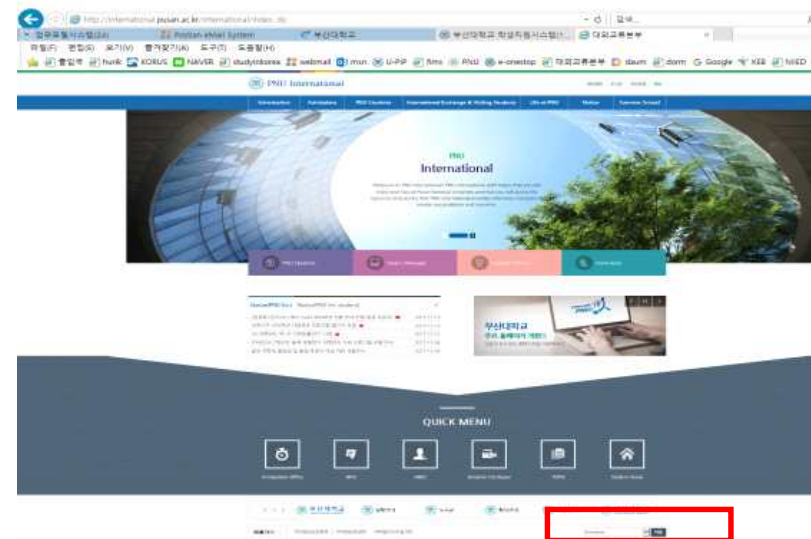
http://international.pusan.ac.kr/international/index.do

업무포털시스템(조회) | Postian eMail System | 부산대학교 | 부산대학교 학생지원시스템 | 대외교류본부

파일(F) 편집(E) 보기(V) 즐겨찾기(A) 도구(T) 도움말(H)

즐겨찾기 hunk KORUS NAVER studyinkorea webmail mun U-PIP fms PNU e-onestop 대외교류본부 daum dorm Google KEB NIIED

PNU International

Introduction Admission PNU Students International Exchange & Visiting Students Life at PNU Notice Summer School

PNU
International

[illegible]

NoticePNU Eng NoticePNU Int student

부산대학교
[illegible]

QUICK MENU

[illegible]

부산대학교